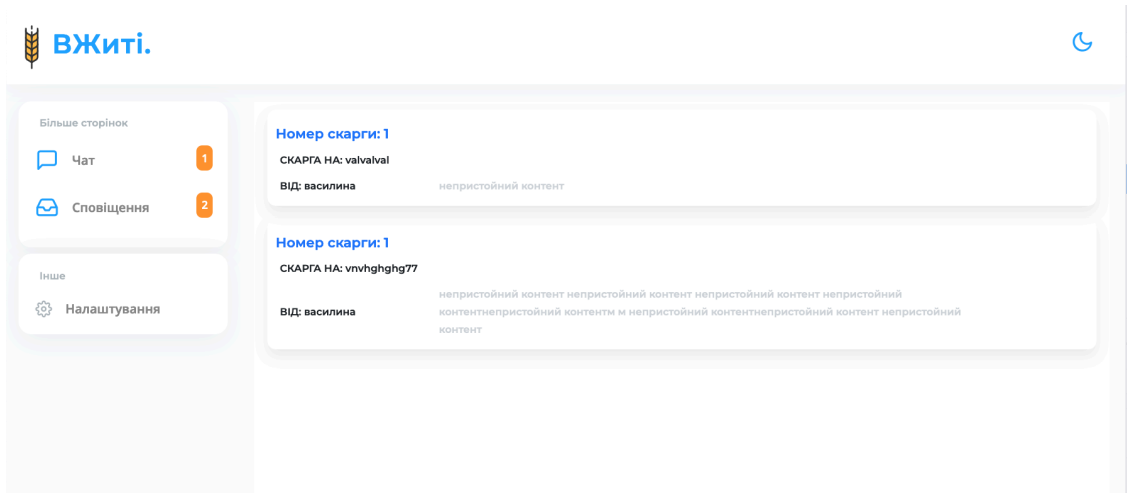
ВЖиті.

Більше сторінок

Чат 1

Сповіщення 2

Інше

Налаштування

Номер скарги: 1

СКАРГА НА: valvalval

ВІД: василина

непристойний контент

Номер скарги: 1

СКАРГА НА: vnvhghghg77

ВІД: василина

непристойний контент непристойний контент непристойний контент непристойний контентнепристойний контентм м непристойний контентнепристойний контент непристойний контент